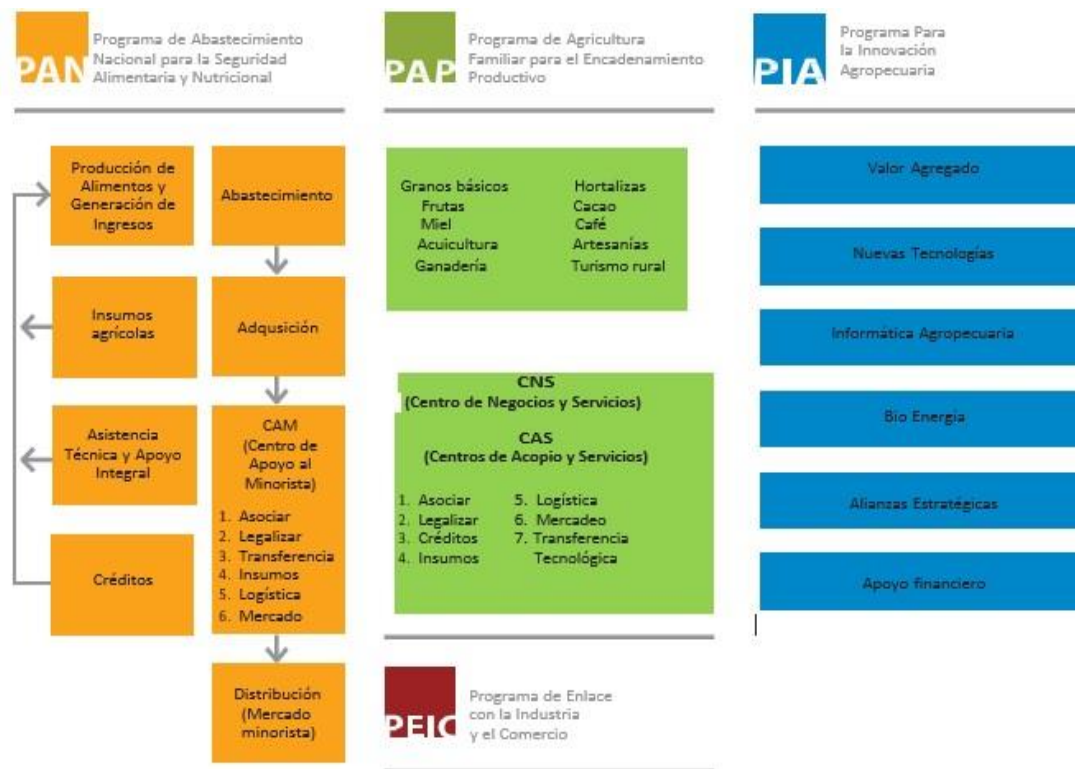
PAN Programa de Abastecimiento Nacional para la Seguridad Alimentaria y Nutricional

Producción de Alimentos y Generación de Ingresos

Insumos agrícolas

Asistencia Técnica y Apoyo Integral

Créditos

Abastecimiento

Adqusición

CAM (Centro de Apoyo al Minorista)

1. Asociar
2. Legalizar
3. Transferencia
4. Insumos
5. Logística
6. Mercado

Distribución (Mercado minorista)

PAP Programa de Agricultura Familiar para el Encadenamiento Productivo

Granos básicos
Frutas
Miel
Acuicultura
Ganadería

Hortalizas
Cacao
Café
Artesanías
Turismo rural

CNS
(Centro de Negocios y Servicios)

CAS
(Centros de Acopio y Servicios)

1. Asociar
2. Legalizar
3. Créditos
4. Insumos

5. Logística
6. Mercadeo
7. Transferencia Tecnológica

PEIC Programa de Enlace con la Industria y el Comercio

PIA Programa Para la Innovación Agropecuaria

Valor Agregado

Nuevas Tecnologías

Informática Agropecuaria

Bio Energía

Alianzas Estratégicas

Apoyo financiero